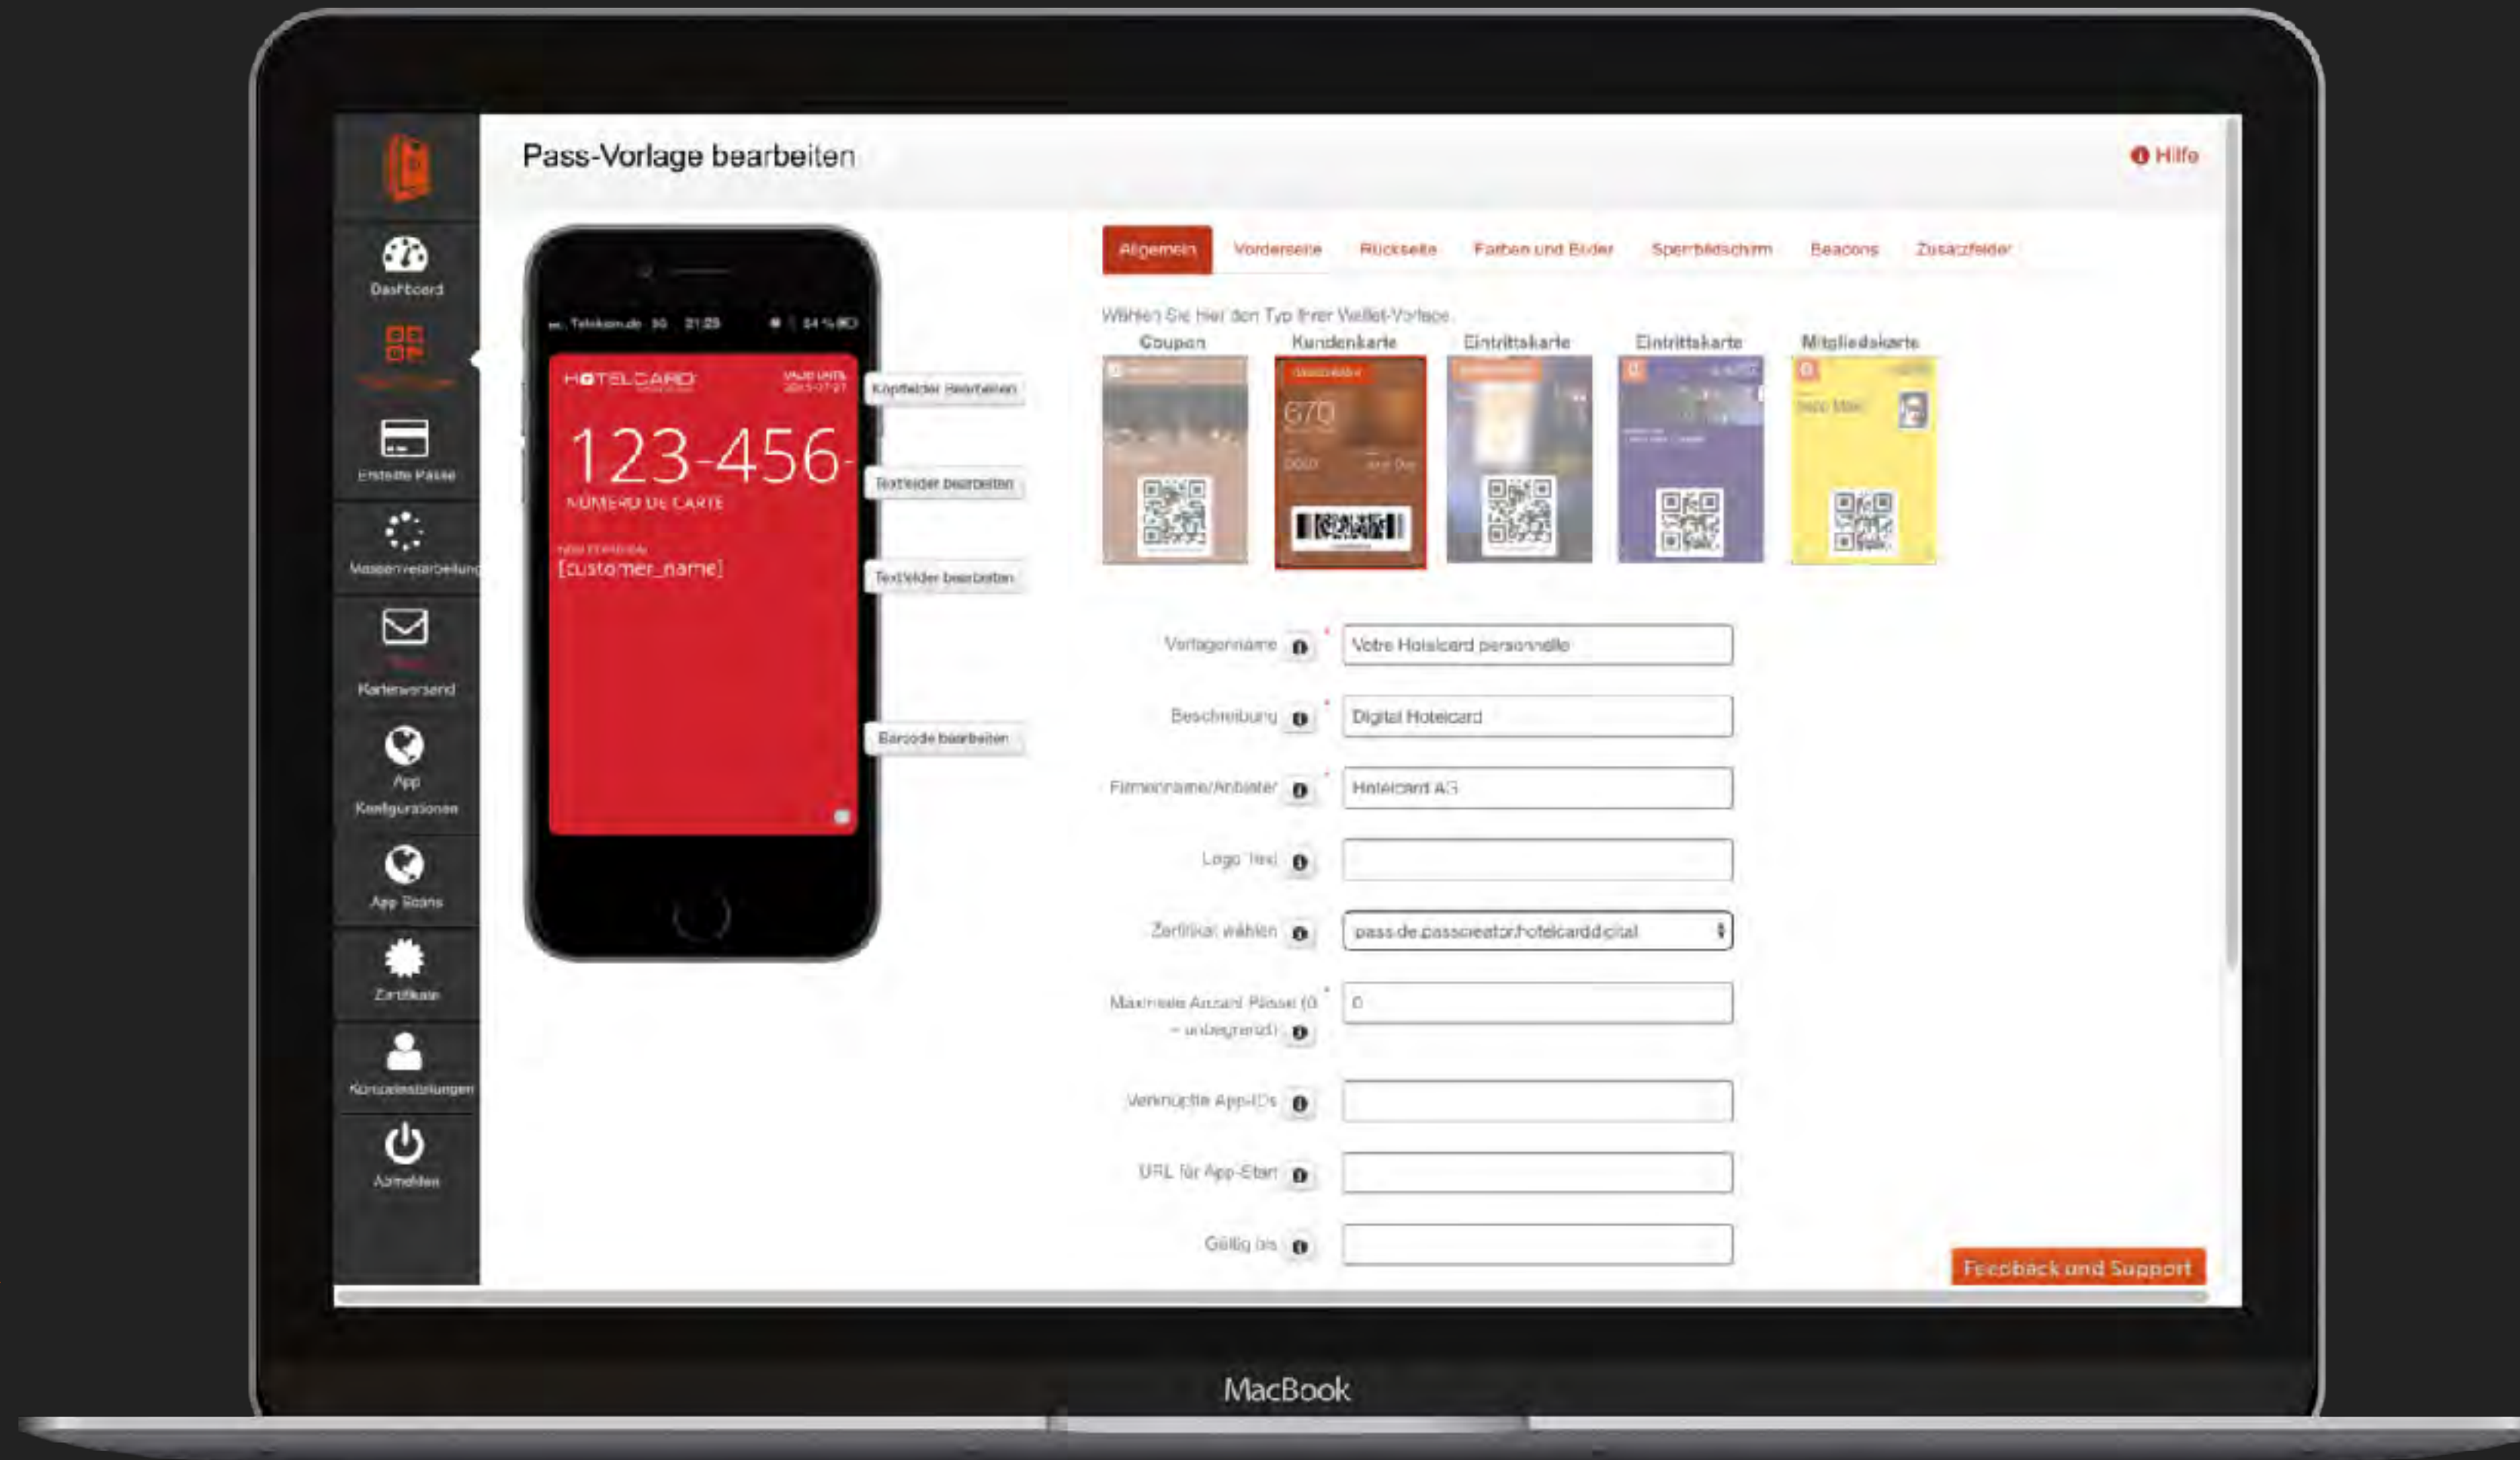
Pass-Vorlage bearbeiten

Hilfe

Dashboard

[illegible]

Erstellte Pässe

Massenverarbeitung

Kartenversand

App Konfigurationen

App Scans

Zertifikate

Kontoeinstellungen

Abmelden

Telekom.de 3G 21:23 24 %

HOTELCARD

VALID UNTIL

123-456

NUMERO DE CARTE

[customer_name]

Kopffelder bearbeiten

Textfelder bearbeiten

Textfelder bearbeiten

Barcode bearbeiten

Allgemein | Vorderseite | Rückseite | Farben und Bilder | Sperrbildschirm | Beacons | Zusatzfelder

Wählen Sie hier den Typ Ihrer Wallet-Vorlage

Coupon | Kundenkarte | Eintrittskarte | Eintrittskarte | Mitgliedskarte

670

Vorlagenname: Votre Hotelcard personnelle

Beschreibung: Digital Hotelcard

Firmenname/Anbieter: Hotelcard AG

Logo Text:

Zertifikat wählen: pass.de.passcreator.hotelcarddigital

Maximale Anzahl Pässe (0 = unbegrenzt): 0

Verknüpfte App-IDs:

URL für App-Start:

Gültig bis:

Feedback und Support

MacBook